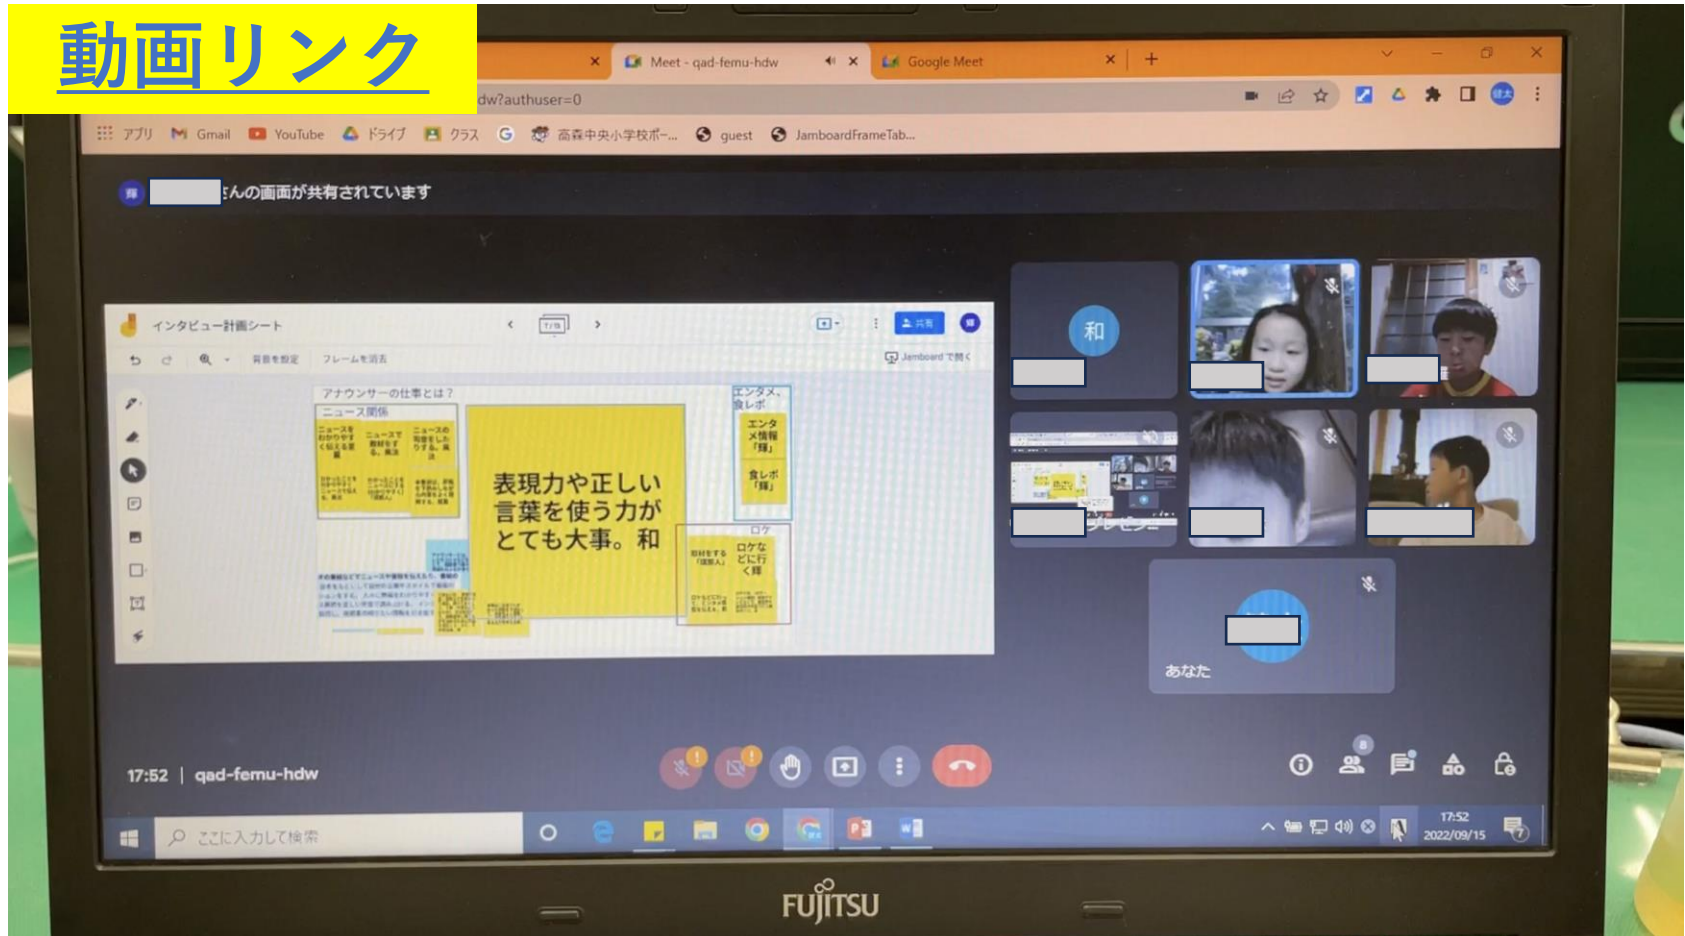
動画リンク

Meet - qad-femu-hdw
Google Meet
dw?authuser=0
アプリ Gmail YouTube ドライブ クラス 高森中央小学校ポー... guest JamboardFrameTab...

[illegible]さんの画面が共有されています

インタビュー計画シート
背景を設定 フレームを消去
Jamboard で開く

アナウンサーの仕事とは？
ニュース関係
エンタメ、食レポ
エンタメ情報「輝」
食レポ「輝」
表現力や正しい言葉を使う力がとても大事。和
ロケ
ロケなどに行く輝

和

あなた

17:52 | qad-femu-hdw

ここに入力して検索
17:52
2022/09/15

FUJITSU